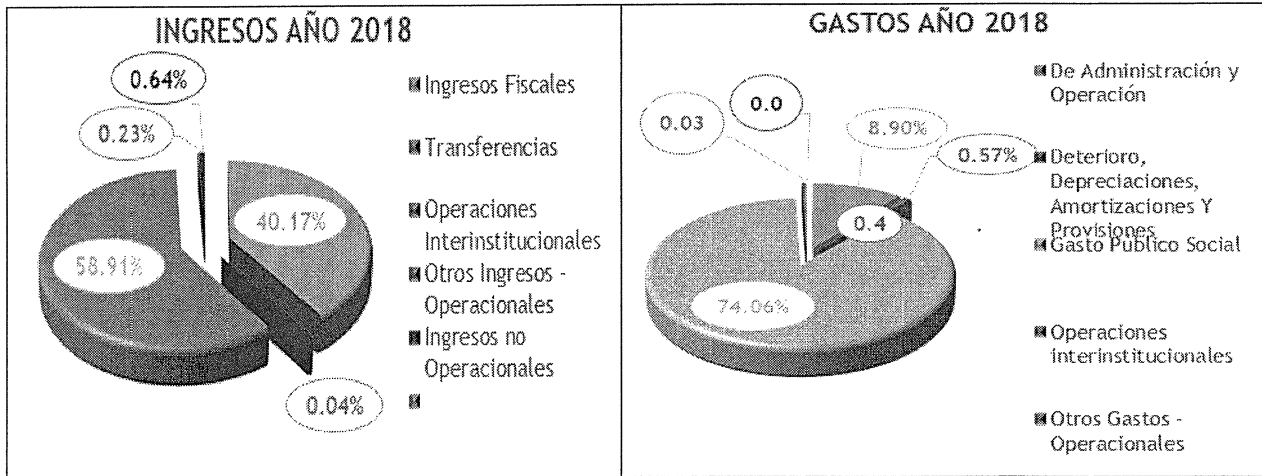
INGRESOS AÑO 2018

0.64%

0.23%

40.17%

58.91%

0.04%

Ingresos Fiscales

Transferencias

Operaciones Interinstitucionales

Otros Ingresos - Operacionales

Ingresos no Operacionales

GASTOS AÑO 2018

0.0

0.03

8.90%

0.57%

0.4

74.06%

De Administración y Operación

Deterioro, Depreciaciones, Amortizaciones Y Provisiones

Gasto Publico Social

Operaciones interinstitucionales

Otros Gastos - Operacionales